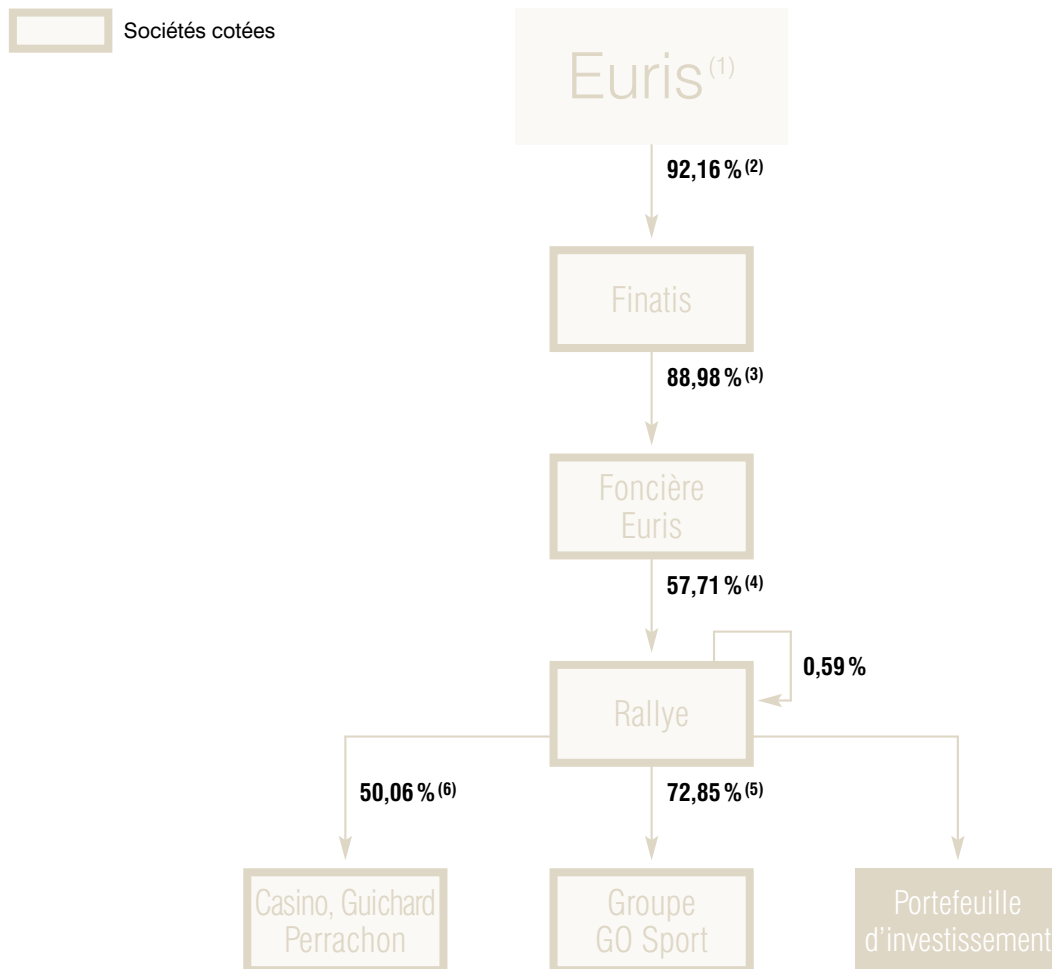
Sociétés cotées

Euris$^{(1)}$

92,16 %$^{(2)}$

Finatis

88,98 %$^{(3)}$

Foncière Euris

57,71 %$^{(4)}$

0,59 %

Rallye

50,06 %$^{(6)}$

72,85 %$^{(5)}$

Casino, Guichard Perrachon

Groupe GO Sport

Portefeuille d'investissement